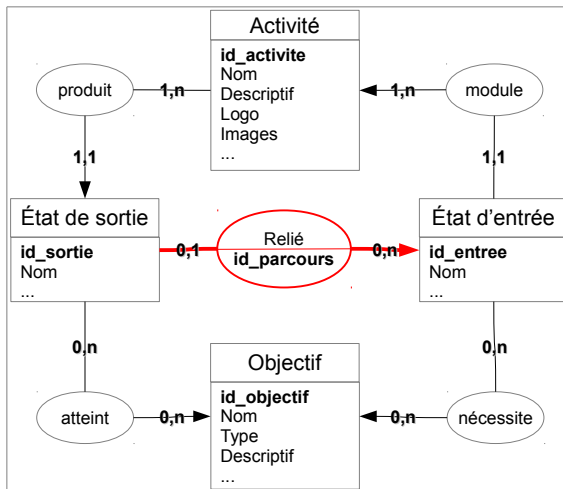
Activité

id_activite
Nom
Descriptif
Logo
Images
...

produit

1,n

1,n

module

1,1

1,1

État de sortie

id_sortie
Nom
...

0,1

Relié
id_parcours

0,n

État d'entrée

id_entree
Nom
...

0,n

0,n

Objectif

id_objectif
Nom
Type
Descriptif
...

atteint

0,n

0,n

nécessite